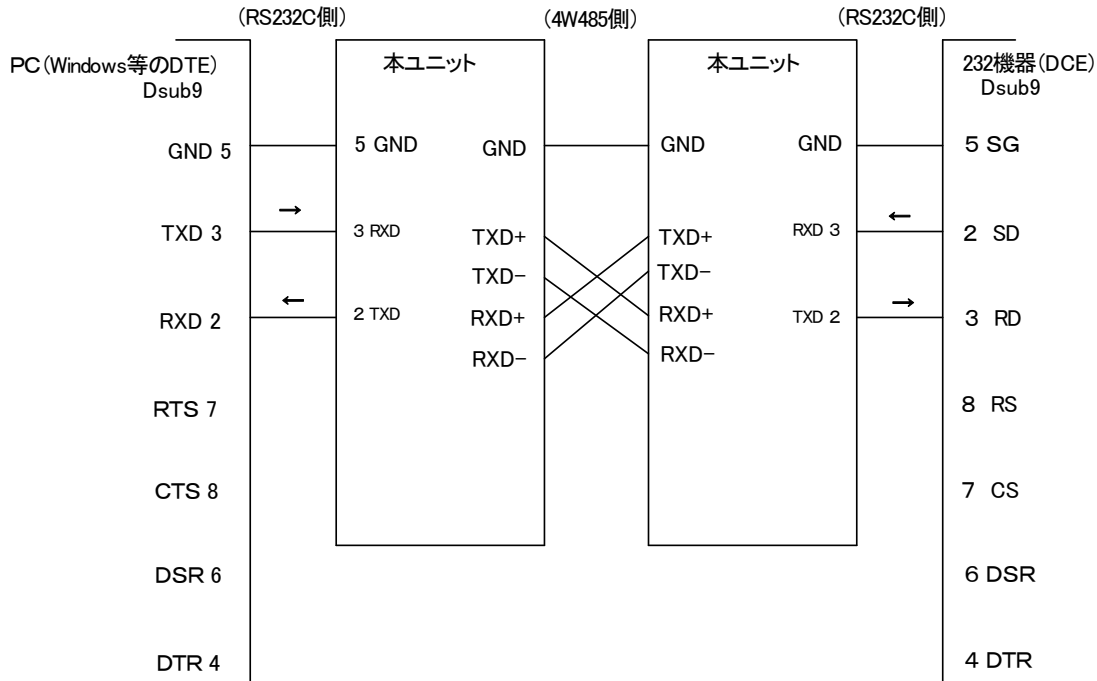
(RS232C側)
(4W485側)
(RS232C側)

PC(Windows等のDTE)
Dsub9

本ユニット

本ユニット

232機器(DCE)
Dsub9

GND 5
5 GND
GND
GND
GND
5 SG

TXD 3
→
3 RXD
TXD+
TXD+
RXD 3
←
2 SD

TXD−
TXD−

RXD 2
←
2 TXD
RXD+
RXD+
TXD 2
→
3 RD

RXD−
RXD−

RTS 7
8 RS

CTS 8
7 CS

DSR 6
6 DSR

DTR 4
4 DTR